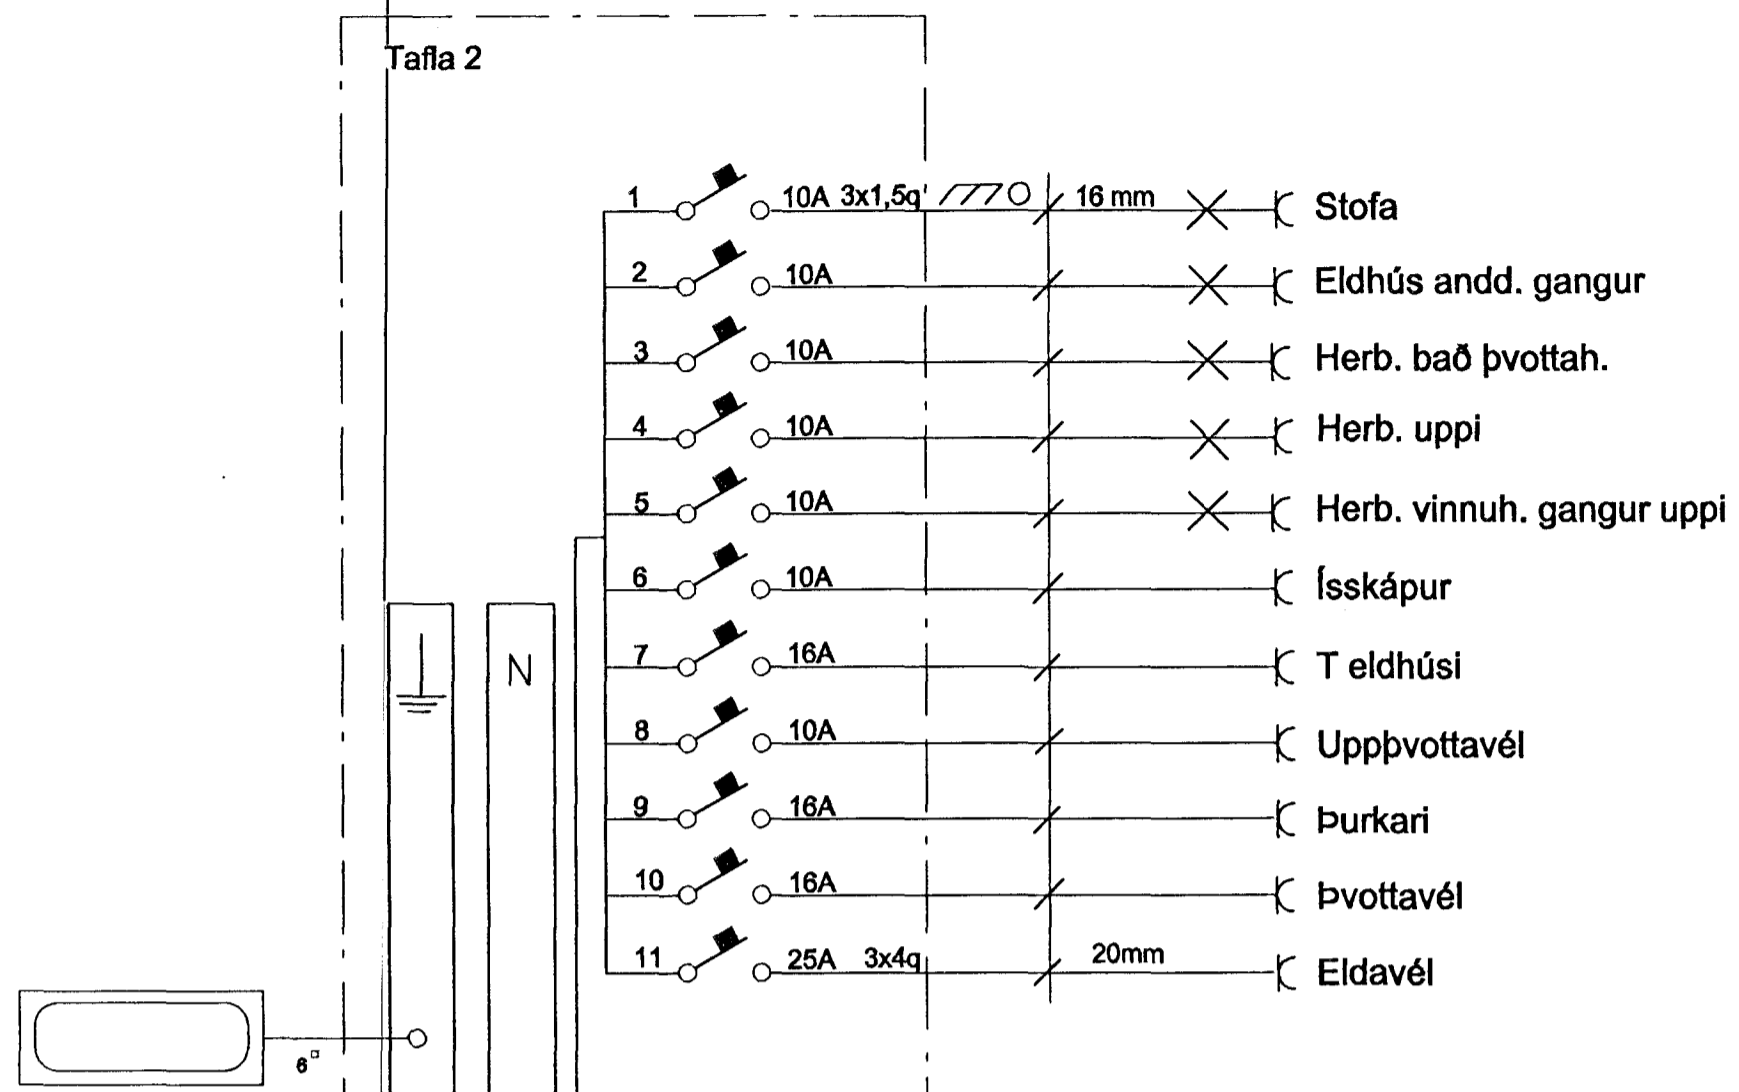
Tafla 2

1 10A 3x1,5q 16 mm Stofa
2 10A Eldhús andd. gangur
3 10A Herb. bað þvottah.
4 10A Herb. uppi
5 10A Herb. vinnuh. gangur uppi
6 10A Ísskápur
7 16A T eldhúsi
8 10A Uppþvottavél
9 16A Þurkari
10 16A Þvottavél
11 25A 3x4q 20mm Eldavél

N

$6^{\square}$